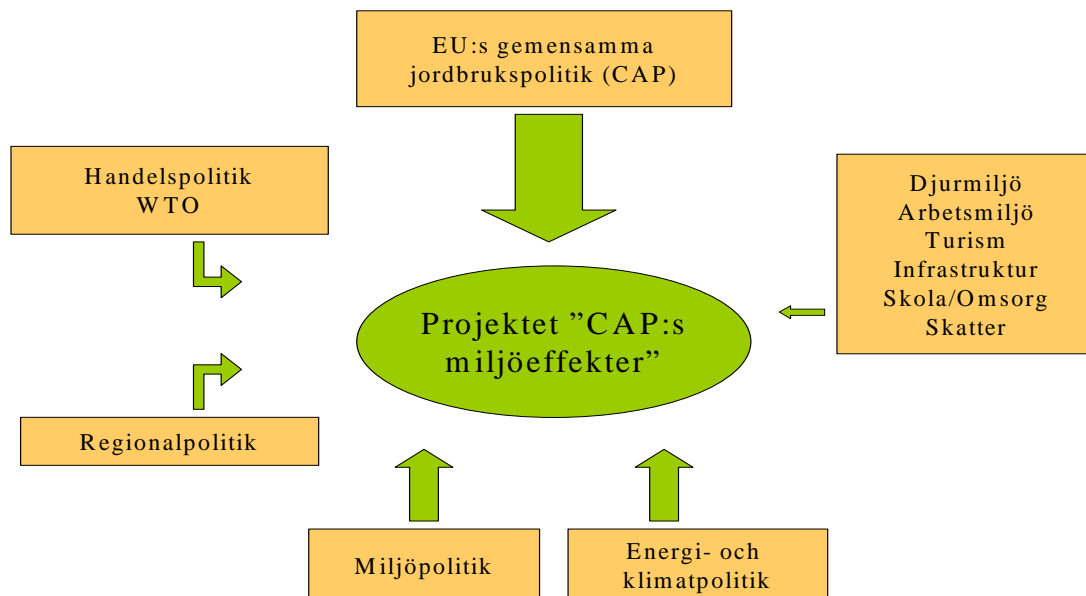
EU:s gemensamma jordbrukspolitik (CAP)

Handelspolitik
WTO

Djurmiljö
Arbetsmiljö
Turism
Infrastruktur
Skola/Omsorg
Skatter

Projektet ”CAP:s miljöeffekter”

Regionalpolitik

Miljöpolitik

Energi- och klimatpolitik